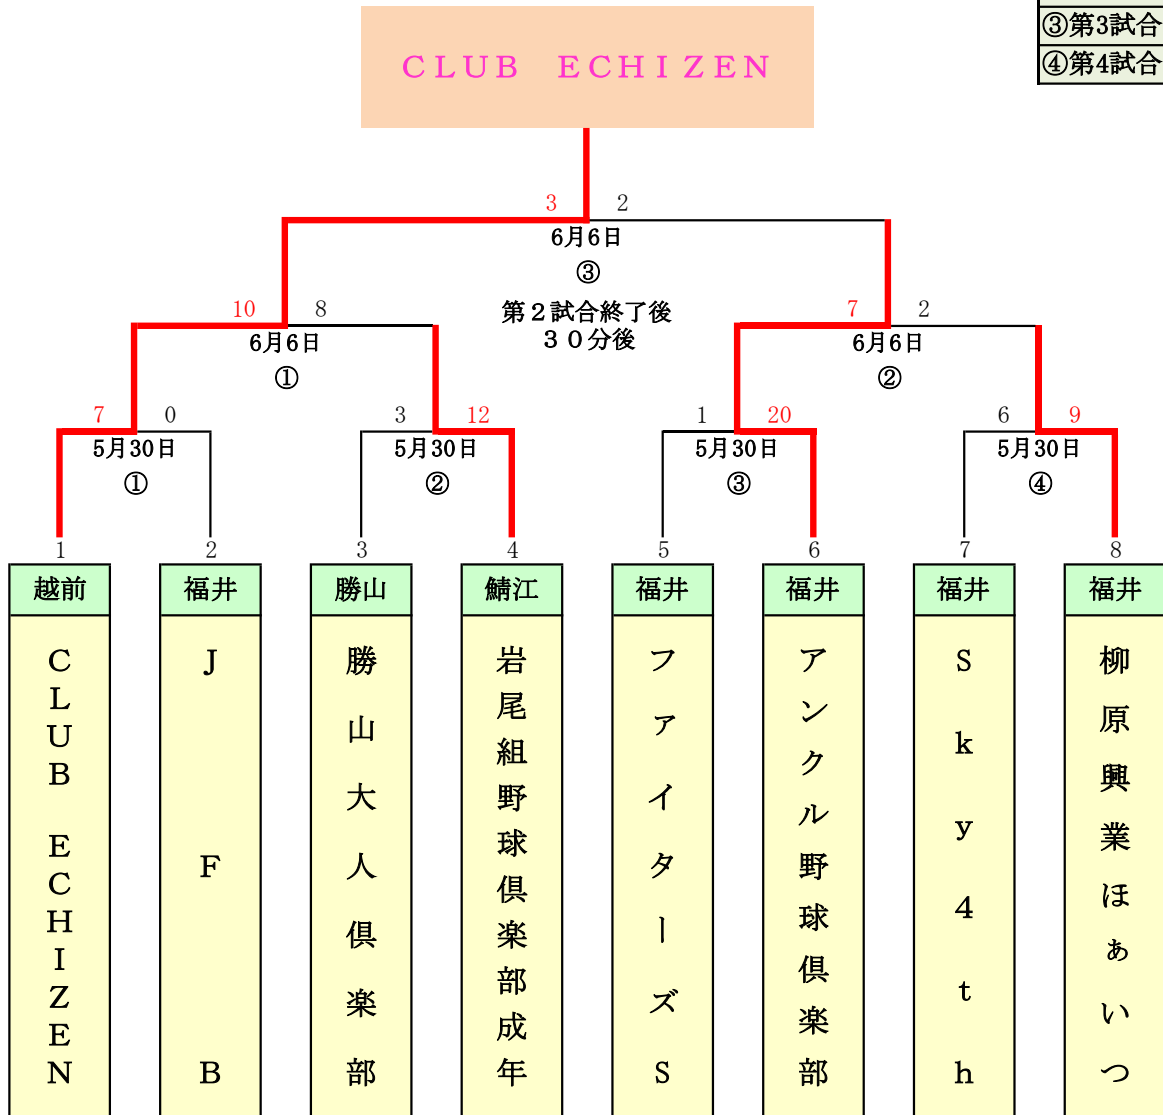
③第3試合
④第4試合

CLUB ECHIZEN

3 2
6月6日
③
第２試合終了後
３０分後

10 8
6月6日
①

7 2
6月6日
②

7 0
5月30日
①

3 12
5月30日
②

1 20
5月30日
③

6 9
5月30日
④

| 1 | 2 | 3 | 4 | 5 | 6 | 7 | 8 |
|---|---|---|---|---|---|---|---|
| 越前 | 福井 | 勝山 | 鯖江 | 福井 | 福井 | 福井 | 福井 |
| CLUB ECHIZEN | JFB | 勝山大人倶楽部 | 岩尾組野球倶楽部成年 | ファイターズS | アンクル野球倶楽部 | Sky4th | 柳原興業ほぁいつ |